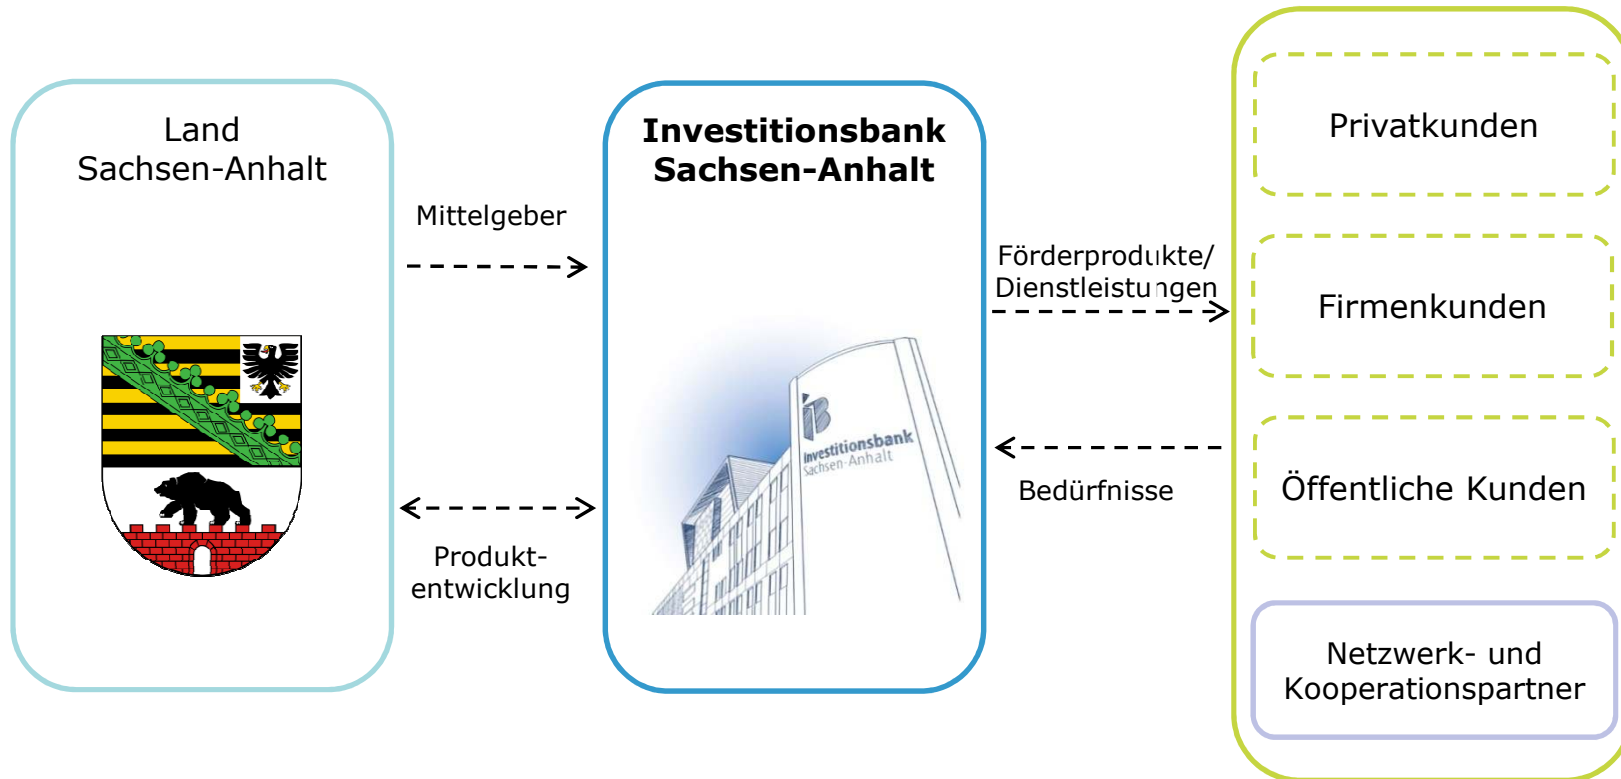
Land Sachsen-Anhalt

Mittelgeber

Produktentwicklung

Investitionsbank Sachsen-Anhalt

Investitionsbank Sachsen-Anhalt

Förderprodukte/ Dienstleistungen

Bedürfnisse

Privatkunden

Firmenkunden

Öffentliche Kunden

Netzwerk- und Kooperationspartner